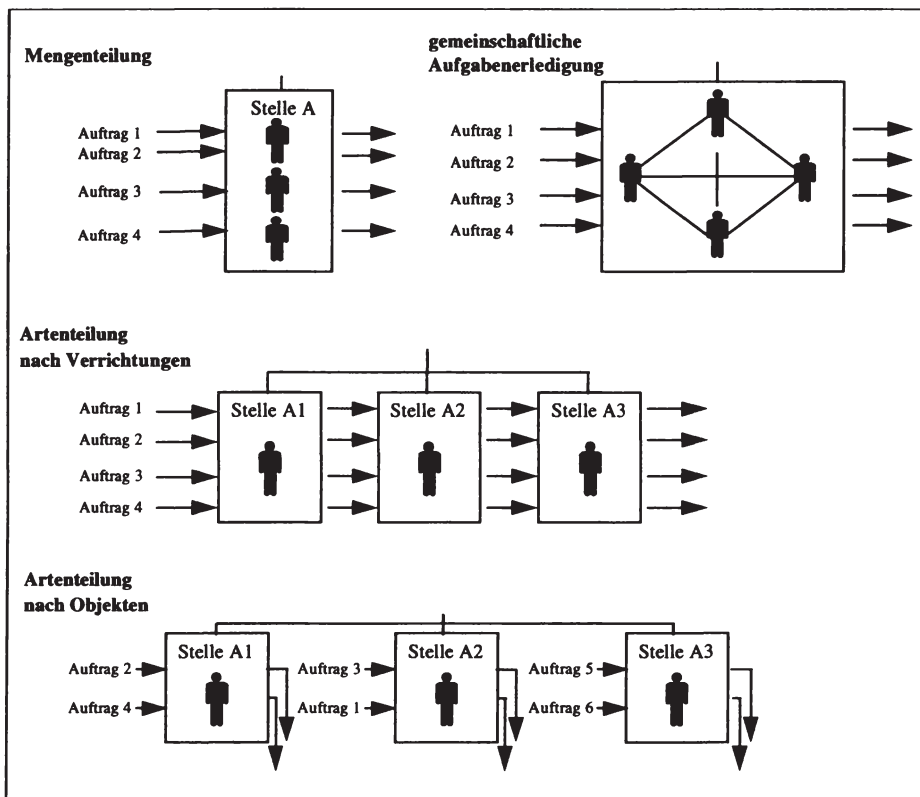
Mengenteilung

Stelle A

Auftrag 1
Auftrag 2
Auftrag 3
Auftrag 4

gemeinschaftliche Aufgabenerledigung

Auftrag 1
Auftrag 2
Auftrag 3
Auftrag 4

Artenteilung nach Verrichtungen

Auftrag 1
Auftrag 2
Auftrag 3
Auftrag 4

Stelle A1
Stelle A2
Stelle A3

Artenteilung nach Objekten

Stelle A1
Auftrag 2
Auftrag 4

Stelle A2
Auftrag 3
Auftrag 1

Stelle A3
Auftrag 5
Auftrag 6